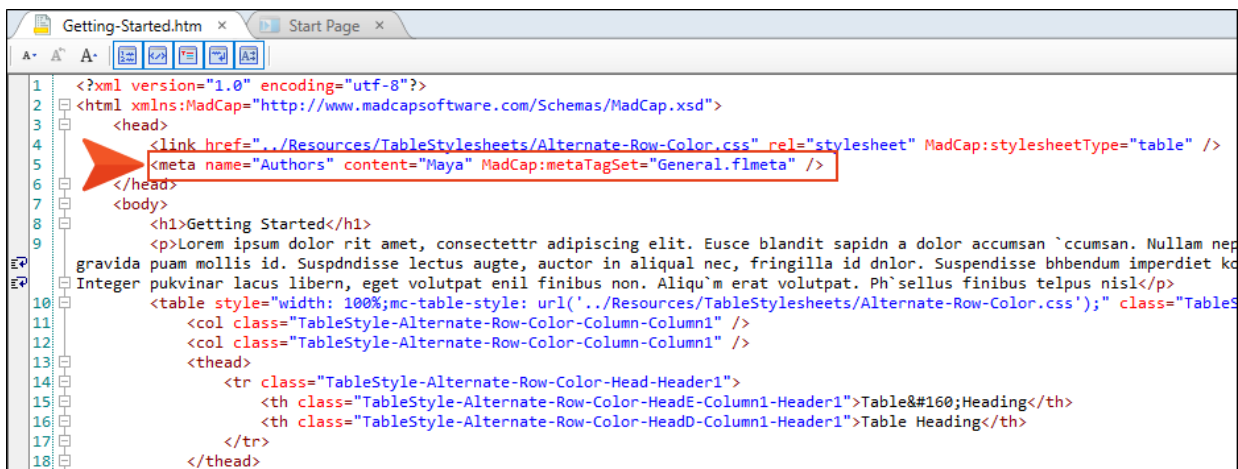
Getting-Started.htm × Start Page ×

1 <?xml version="1.0" encoding="utf-8"?>
2 <html xmlns:MadCap="http://www.madcapsoftware.com/Schemas/MadCap.xsd">
3 <head>
4 <link href="../Resources/TableStylesheets/Alternate-Row-Color.css" rel="stylesheet" MadCap:stylesheetType="table" />
5 <meta name="Authors" content="Maya" MadCap:metaTagSet="General.flmeta" />
6 </head>
7 <body>
8 <h1>Getting Started</h1>
9 <p>Lorem ipsum dolor rit amet, consectettr adipiscing elit. Eusce blandit sapidn a dolor accumsan `ccumsan. Nullam nep gravida puam mollis id. Suspdndisse lectus augte, auctor in aliqual nec, fringilla id dnlor. Suspendisse bhbendum imperdiet ko Integer pukvinar lacus libern, eget volutpat enil finibus non. Aliqu`m erat volutpat. Ph`sellus finibus telpus nisl</p>
10 <table style="width: 100%;mc-table-style: url('../Resources/TableStylesheets/Alternate-Row-Color.css');" class="TableS
11 <col class="TableStyle-Alternate-Row-Color-Column-Column1" />
12 <col class="TableStyle-Alternate-Row-Color-Column-Column1" />
13 <thead>
14 <tr class="TableStyle-Alternate-Row-Color-Head-Header1">
15 <th class="TableStyle-Alternate-Row-Color-HeadE-Column1-Header1">Table&#160;Heading</th>
16 <th class="TableStyle-Alternate-Row-Color-HeadD-Column1-Header1">Table Heading</th>
17 </tr>
18 </thead>